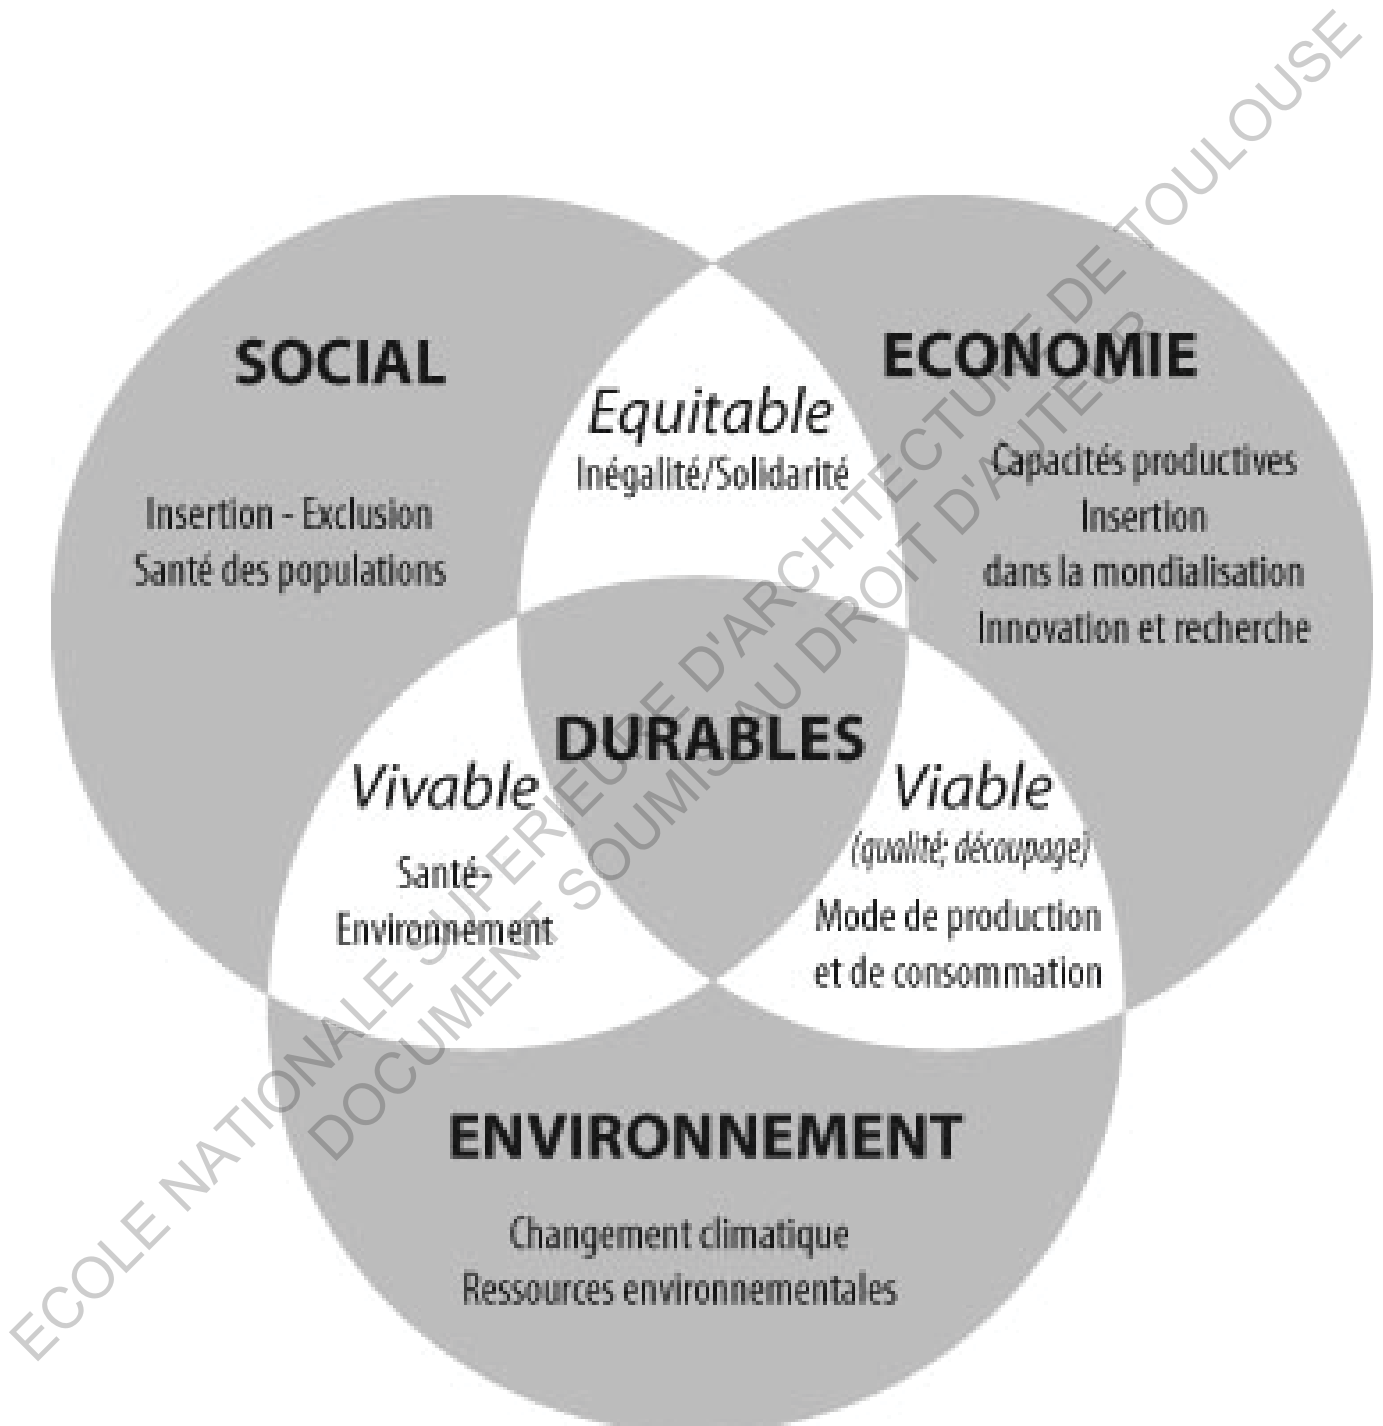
SOCIAL

Insertion - Exclusion
Santé des populations

Equitable
Inégalité/Solidarité

ECONOMIE

Capacités productives
Insertion
dans la mondialisation
Innovation et recherche

DURABLES

Vivable
Santé-
Environnement

Viable
(qualité; découpage)
Mode de production
et de consommation

ENVIRONNEMENT

Changement climatique
Ressources environnementales

ECOLE NATIONALE SUPERIEURE D'ARCHITECTURE DE TOULOUSE
DOCUMENT SOUMIS AU DROIT D'AUTEUR